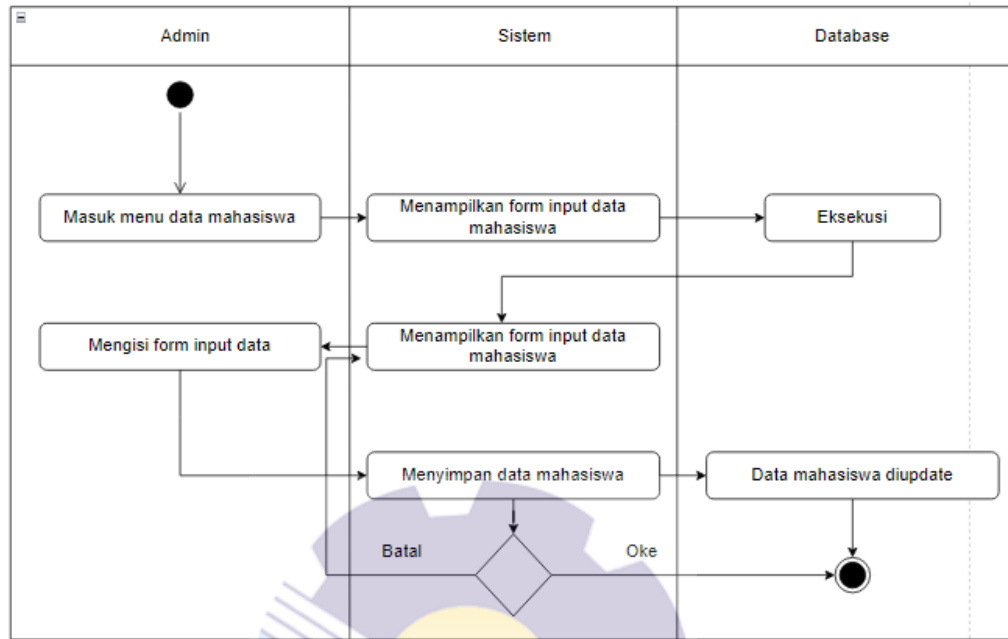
Admin

Sistem

Database

Masuk menu data mahasiswa

Menampilkan form input data mahasiswa

Eksekusi

Mengisi form input data

Menampilkan form input data mahasiswa

Menyimpan data mahasiswa

Data mahasiswa diupdate

Batal

Oke